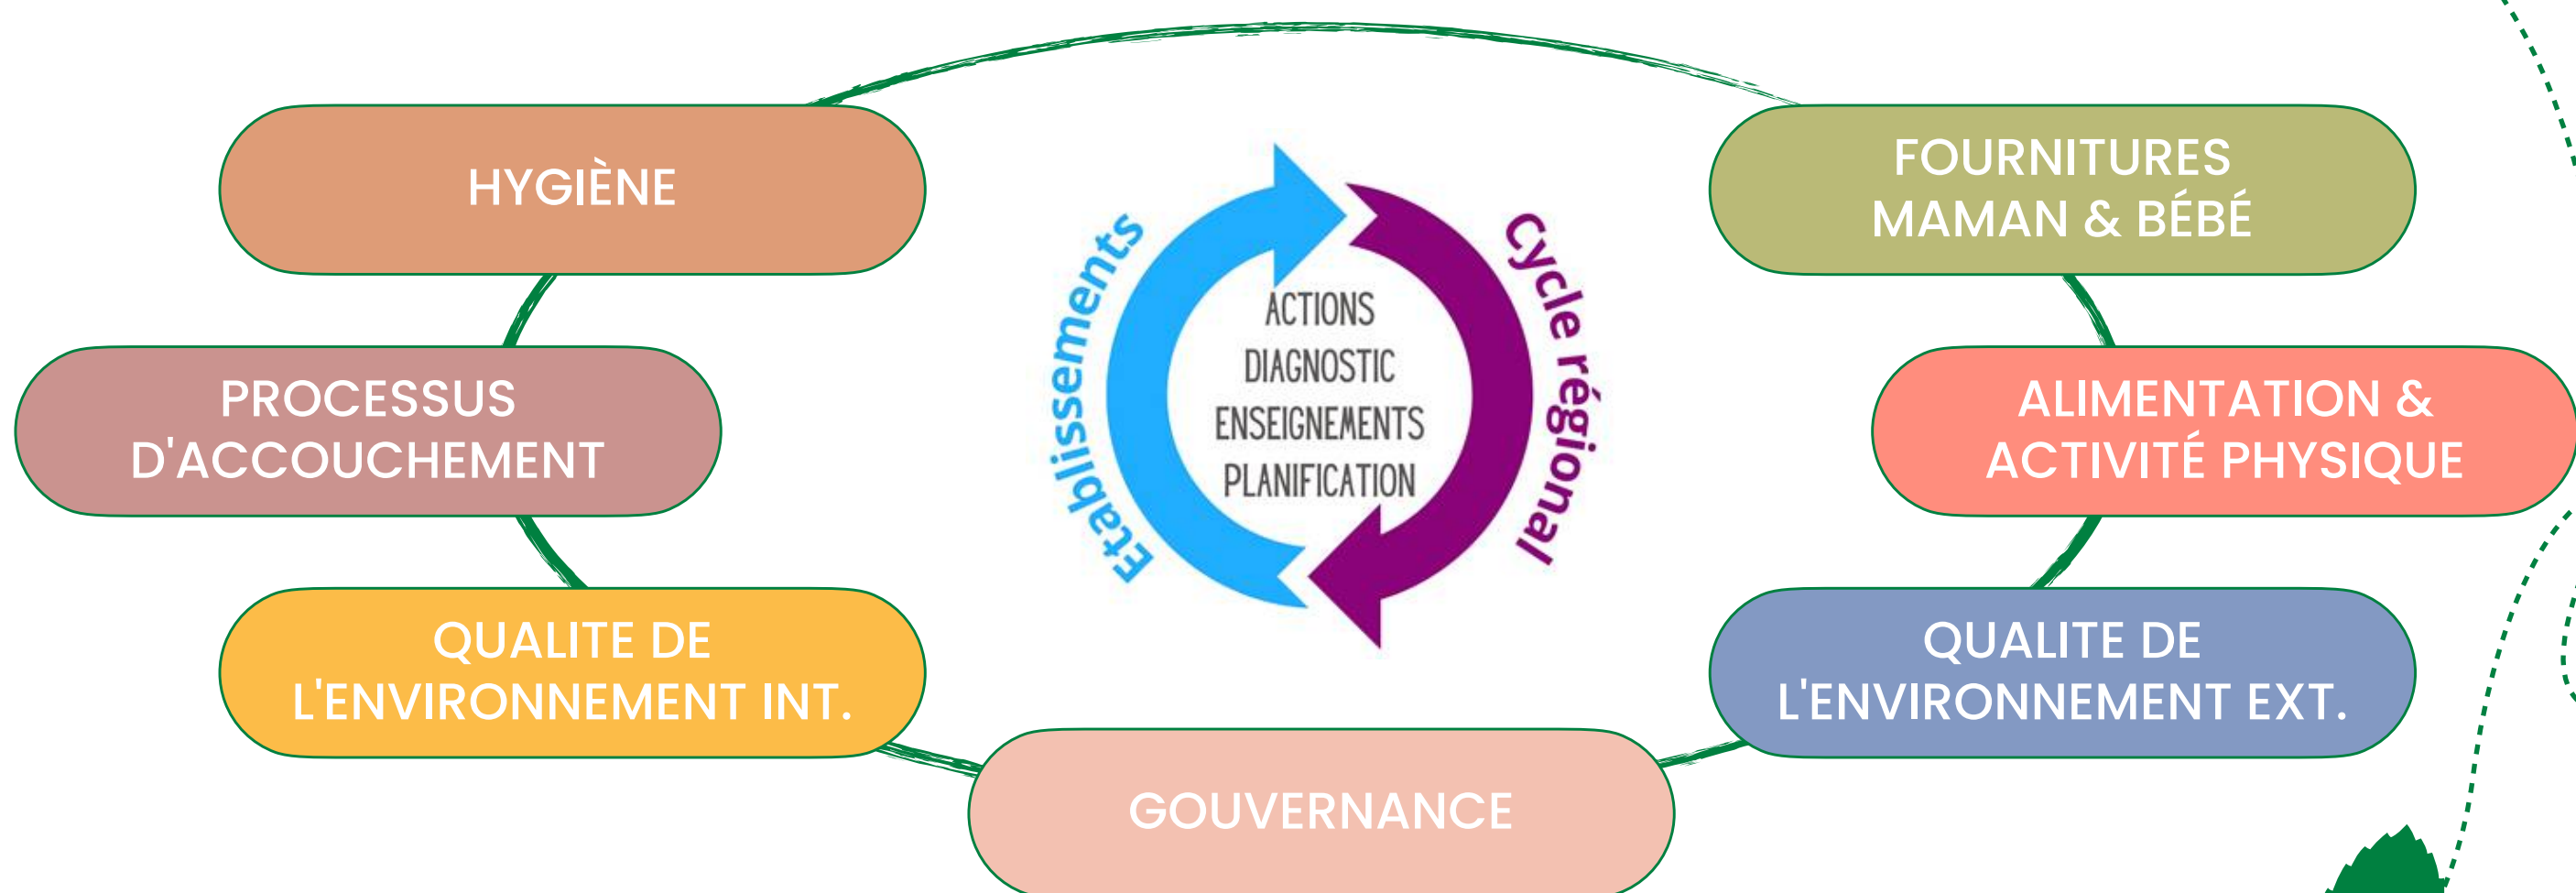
HYGIÈNE

FOURNITURES MAMAN & BÉBÉ

PROCESSUS D'ACCOUCHEMENT

ALIMENTATION & ACTIVITÉ PHYSIQUE

QUALITE DE L'ENVIRONNEMENT INT.

QUALITE DE L'ENVIRONNEMENT EXT.

GOUVERNANCE

Etablissements

Cycle régional

ACTIONS
DIAGNOSTIC
ENSEIGNEMENTS
PLANIFICATION